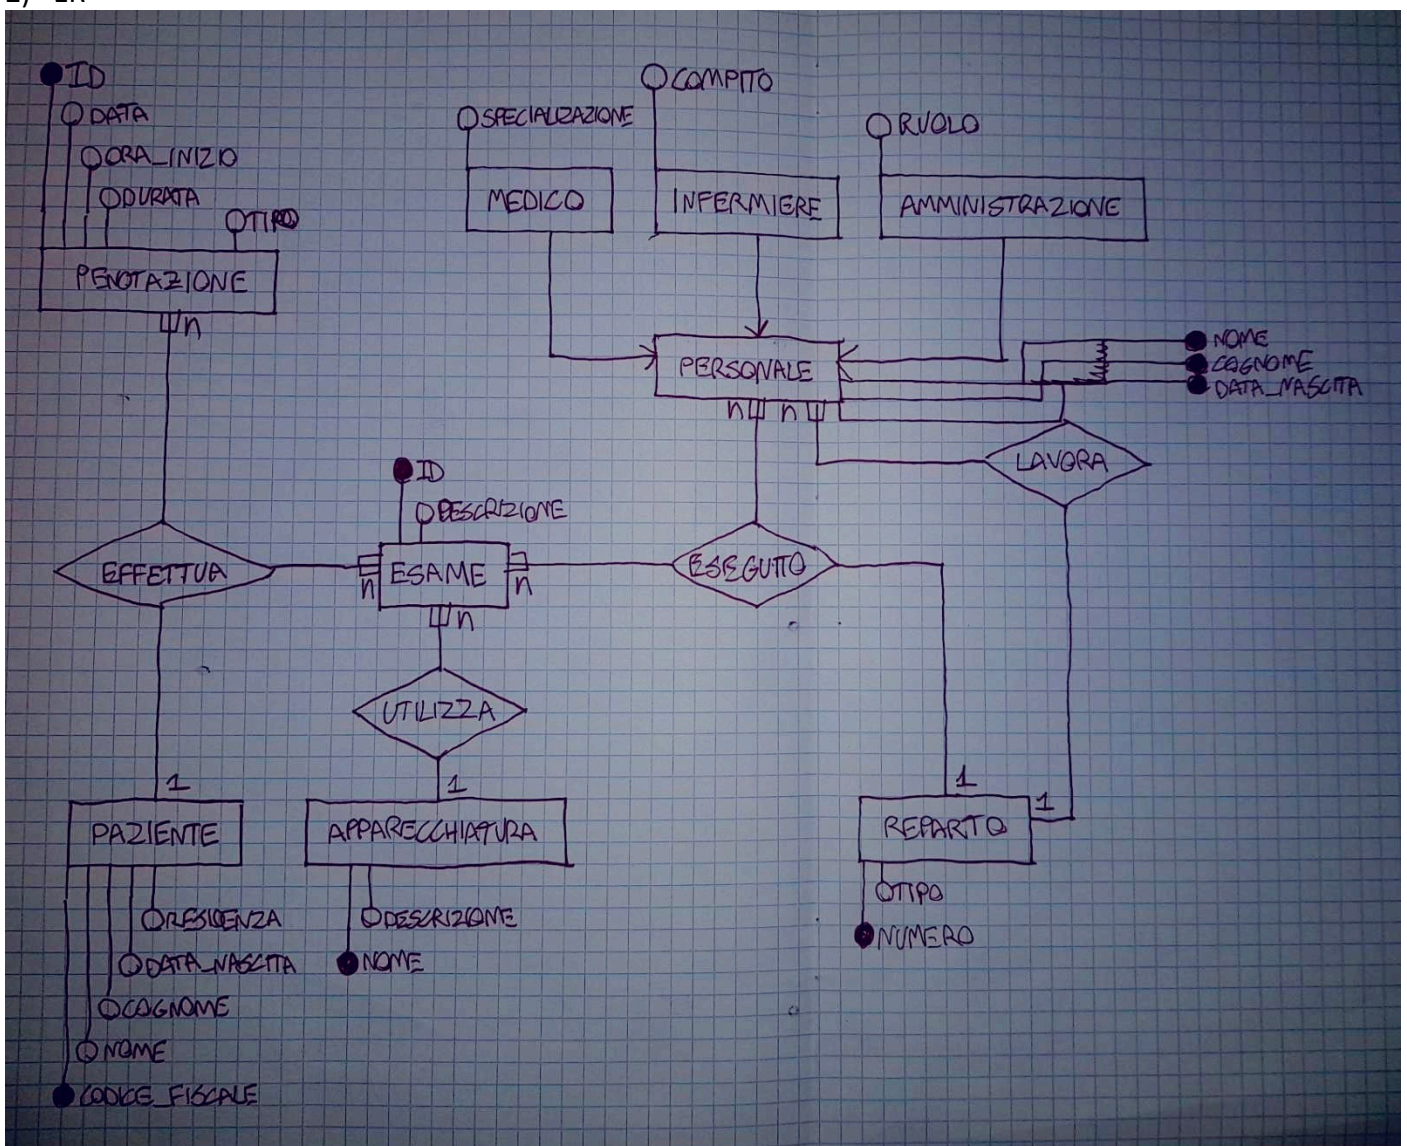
2) ER

ID
DATA
ORA_INIZIO
DURATA
TIPO
PENOTAZIONE
n

COMPITO
SPECIALIZZAZIONE
RUOLO
MEDICO
INFERMIERE
AMMINISTRAZIONE
PERSONALE
NOME
COGNOME
DATA_NASCITA
n n
LAVORA

EFFETTUA
ID
DESCRIZIONE
ESAME
n n n
ESEGUITO
UTILIZZA

1
1
1
1
PAZIENTE
APPARECCHIATURA
REPARTO
RESIDENZA
DATA_NASCITA
COGNOME
NOME
CODICE_FISCALE
DESCRIZIONE
NOME
TIPO
NUMERO